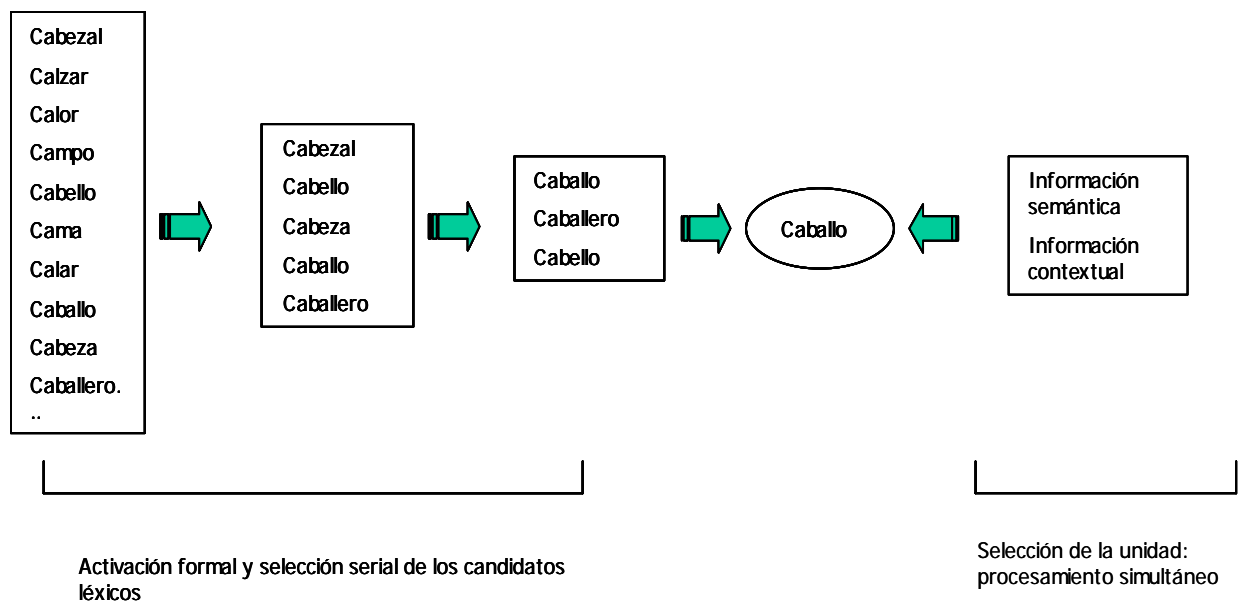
Cabezal
Calzar
Calor
Campo
Cabello
Cama
Calar
Caballo
Cabeza
Caballero.
..

Cabezal
Cabello
Cabeza
Caballo
Caballero

Caballo
Caballero
Cabello

Caballo

Información semántica
Información contextual

Activación formal y selección serial de los candidatos léxicos

Selección de la unidad: procesamiento simultáneo